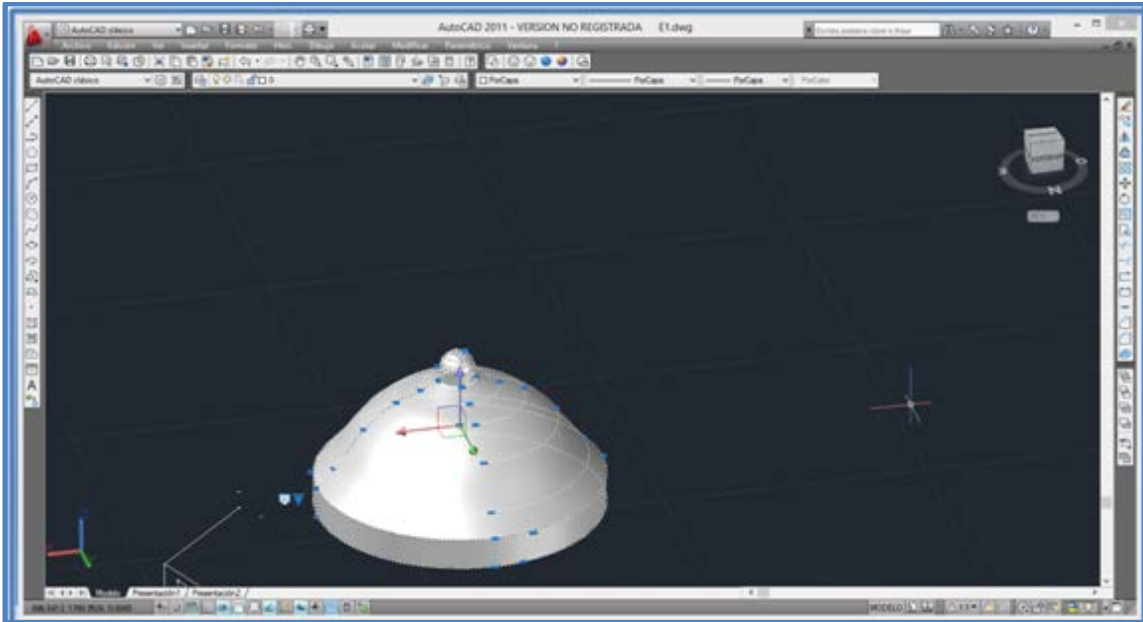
AutoCAD clásico

AutoCAD 2011 - VERSION NO REGISTRADA E1.dwg

Escriba palabra clave o frase

Archivo Edición Ver Insertar Formato Herr Dibujo Acotar Modificar Paramétrico Ventana ?

AutoCAD clásico

0

PorCapa

PorCapa

PorCapa

PorColor

Modelo Presentación1 Presentación2

MODELO